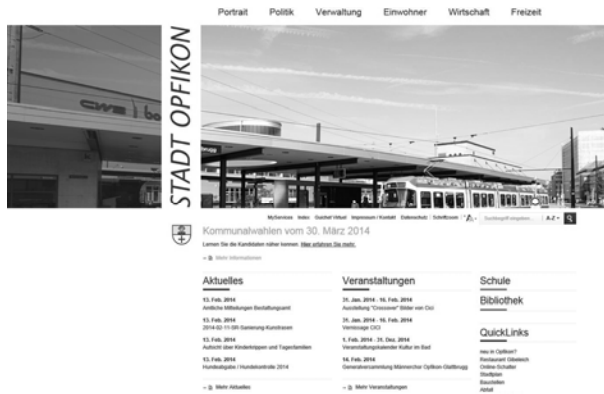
Portrait Politik Verwaltung Einwohner Wirtschaft Freizeit

STADT OPFIKON

MyServices Index Guichet Virtuel Impressum / Kontakt Datenschutz Schriftzoom Suchbegriff eingeben... A-Z

Kommunalwahlen vom 30. März 2014

Lernen Sie die Kandidaten näher kennen: Hier erfahren Sie mehr.

Mehr Informationen

Aktuelles

13. Feb. 2014
Amtliche Mitteilungen Bestattungsamt

13. Feb. 2014
2014-02-11-SR-Sanierung-Konstrasse

13. Feb. 2014
Aufsicht über Kinderkrippen und Tagesfamilien

13. Feb. 2014
Hundeabgabe / Hundekontrolle 2014

Mehr Aktuelles

Veranstaltungen

31. Jan. 2014 - 16. Feb. 2014
Ausstellung "Crossover" Bilder von Cici

21. Jan. 2014
Vernissage CIC

1. Feb. 2014 - 31. Dez. 2014
Veranstaltungskalender Kultur im Bad

14. Feb. 2014
Generalversammlung Männerchor Opfikon-Glattbrugg

Mehr Veranstaltungen

Schule

Bibliothek

QuickLinks

neu in Opfikon?
Restaurant Gibeleich
Online-Schalter
Stadtplan
Baustellen
Abfall